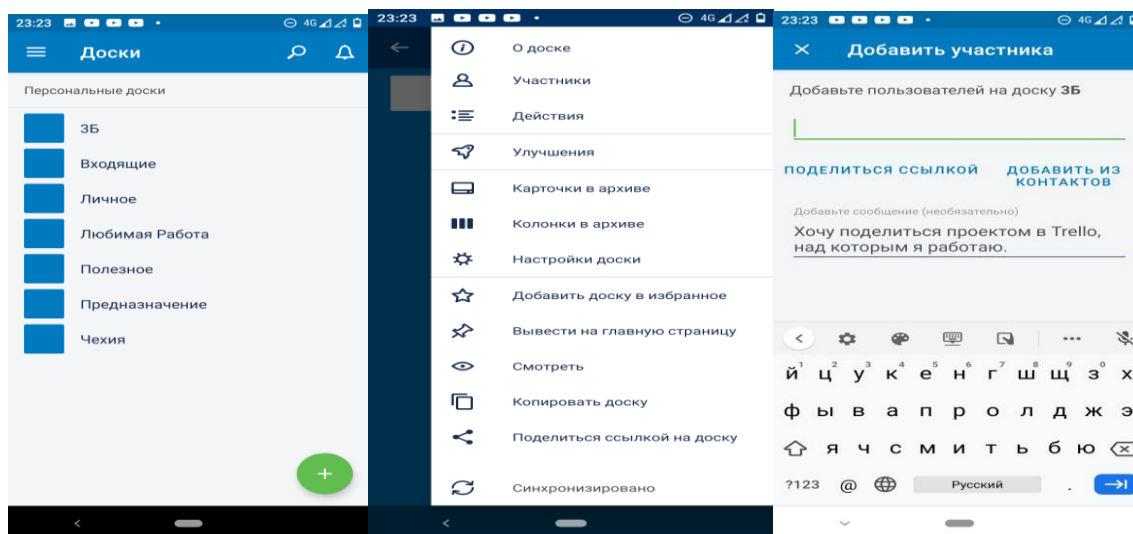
23:23 4G

Доски

Персональные доски

ЗБ

Входящие

Личное

Любимая Работа

Полезное

Предназначение

Чехия

+

23:23 4G

О доске

Участники

Действия

Улучшения

Карточки в архиве

Колонки в архиве

Настройки доски

Добавить доску в избранное

Вывести на главную страницу

Смотреть

Копировать доску

Поделиться ссылкой на доску

Синхронизировано

23:23 4G

Добавить участника

Добавьте пользователей на доску ЗБ

ПОДЕЛИТЬСЯ ССЫЛКОЙ

ДОБАВИТЬ ИЗ КОНТАКТОВ

Добавьте сообщение (необязательно)

Хочу поделиться проектом в Trello, над которым я работаю.

й ц у к е н г ш щ з х

ф ы в а п р о л д ж э

я ч с м и т ь б ю

?123 @ Русский .